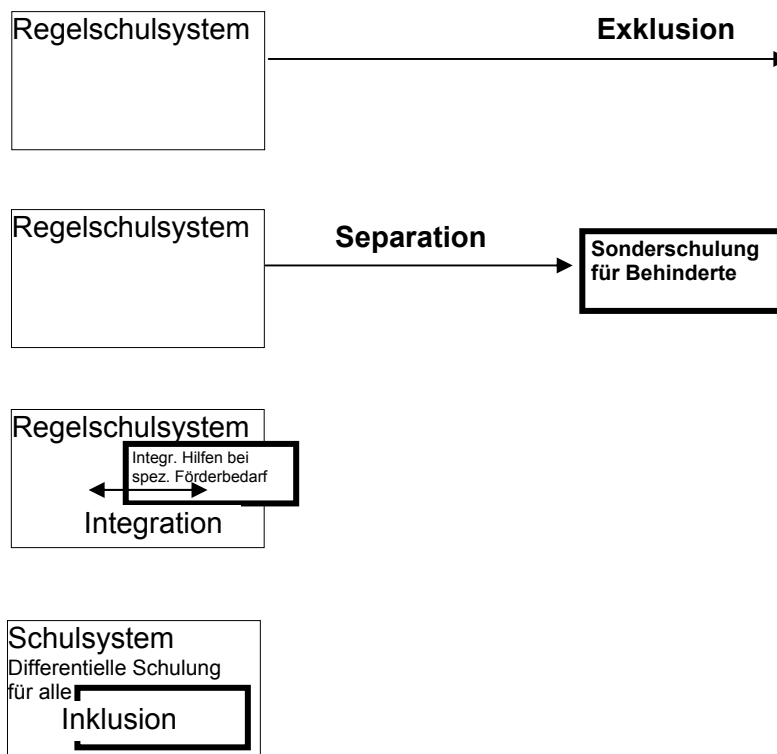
Regelschulsystem

Exklusion

Regelschulsystem

Separation

Sonderschulung für Behinderte

Regelschulsystem

Integr. Hilfen bei spez. Förderbedarf

Integration

Schulsystem
Differentielle Schulung für alle

Inklusion